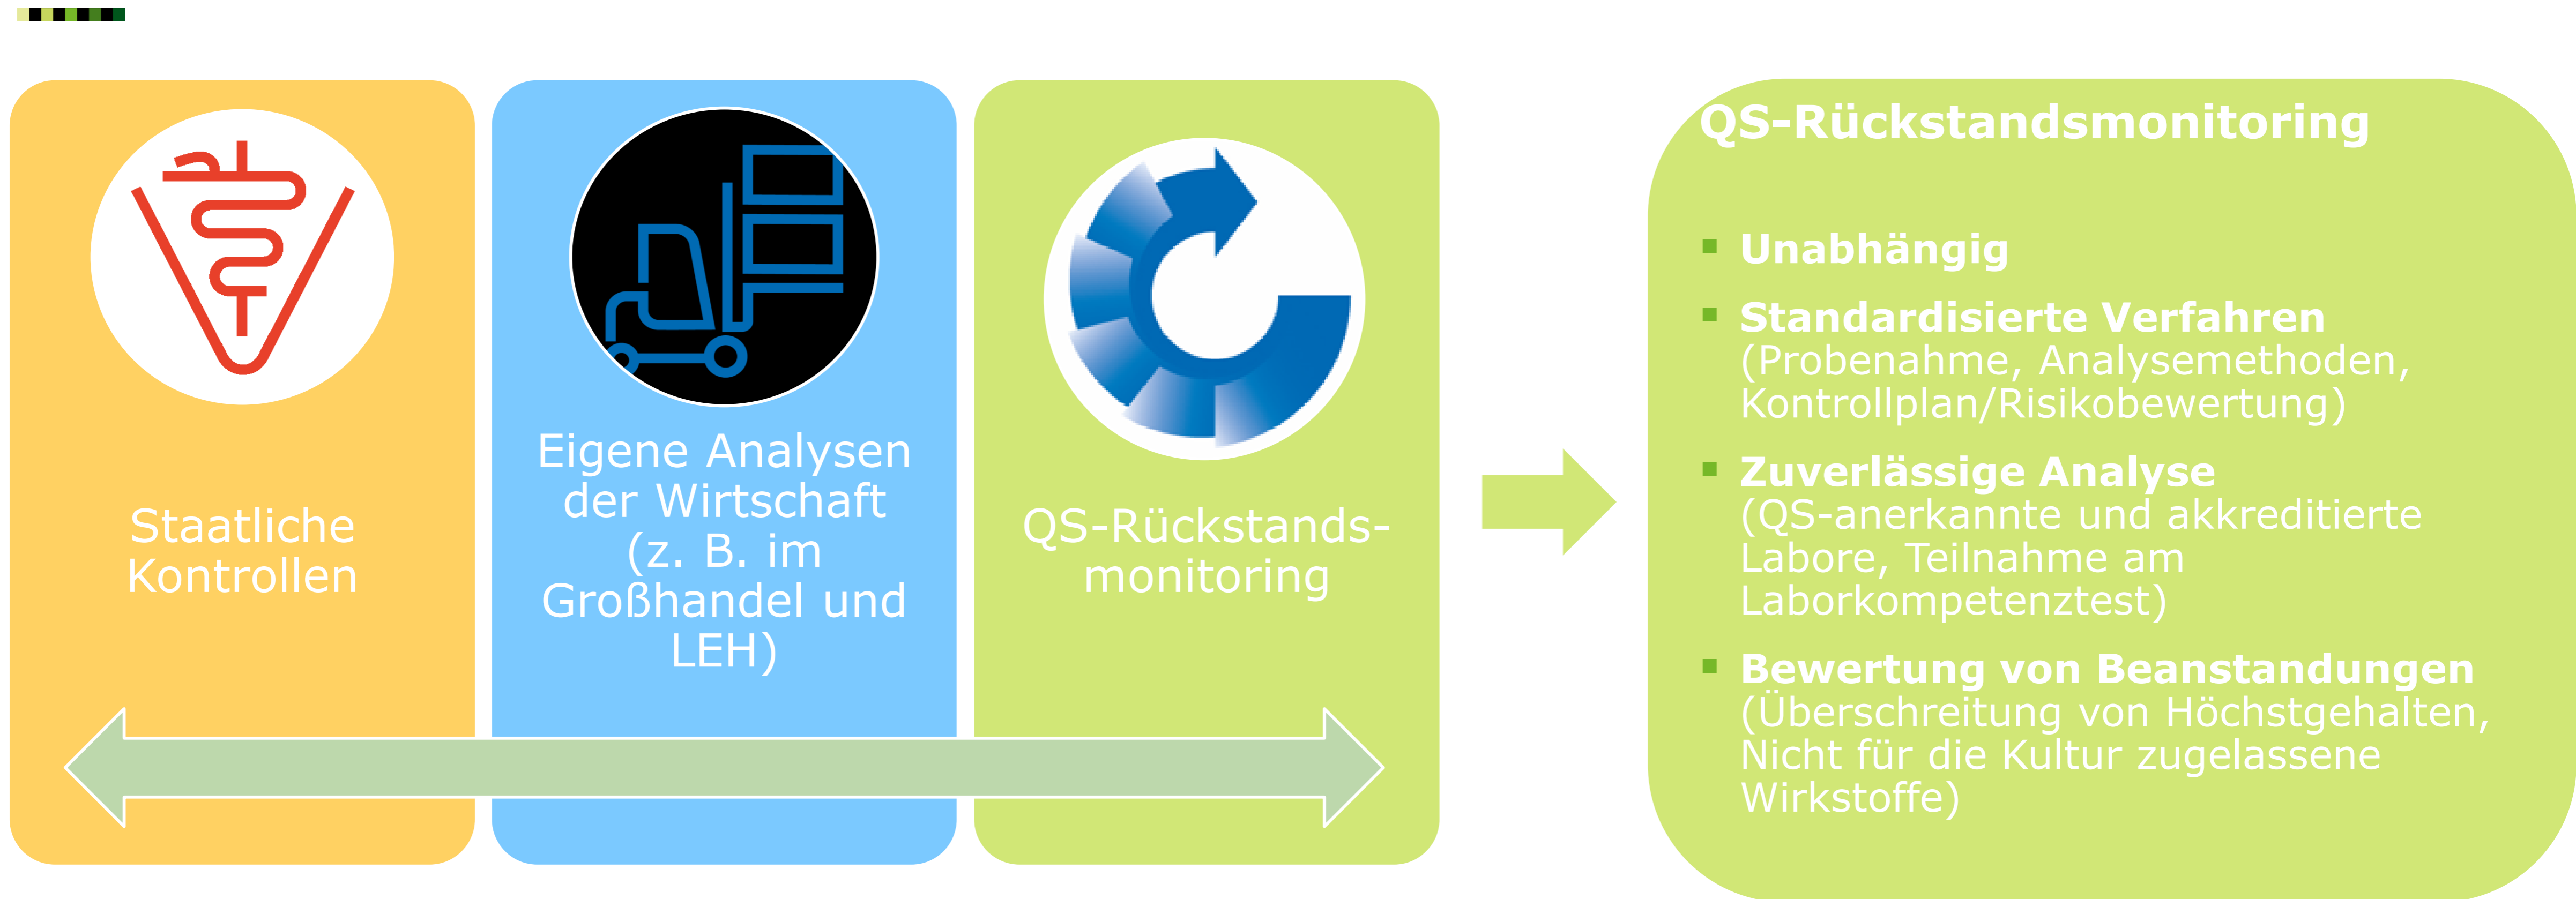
Staatliche Kontrollen

Eigene Analysen der Wirtschaft (z. B. im Großhandel und LEH)

QS-Rückstands-monitoring

QS-Rückstandsmonitoring

Unabhängig

Standardisierte Verfahren (Probenahme, Analysemethoden, Kontrollplan/Risikobewertung)

Zuverlässige Analyse (QS-anerkannte und akkreditierte Labore, Teilnahme am Laborkompetenztest)

Bewertung von Beanstandungen (Überschreitung von Höchstgehalten, Nicht für die Kultur zugelassene Wirkstoffe)